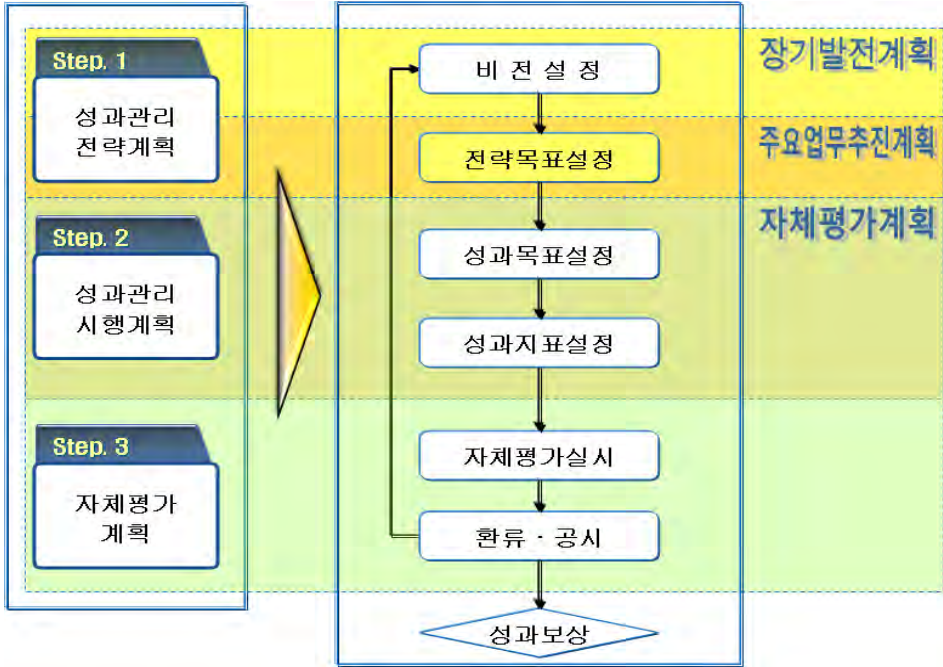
Step. 1

성과관리 전략계획

Step. 2

성과관리 시행계획

Step. 3

자체평가 계획

비 전 설 정

전략목표설정

성과목표설정

성과지표설정

자체평가실시

환류 · 공시

성과보상

장기발전계획

주요업무추진계획

자체평가계획